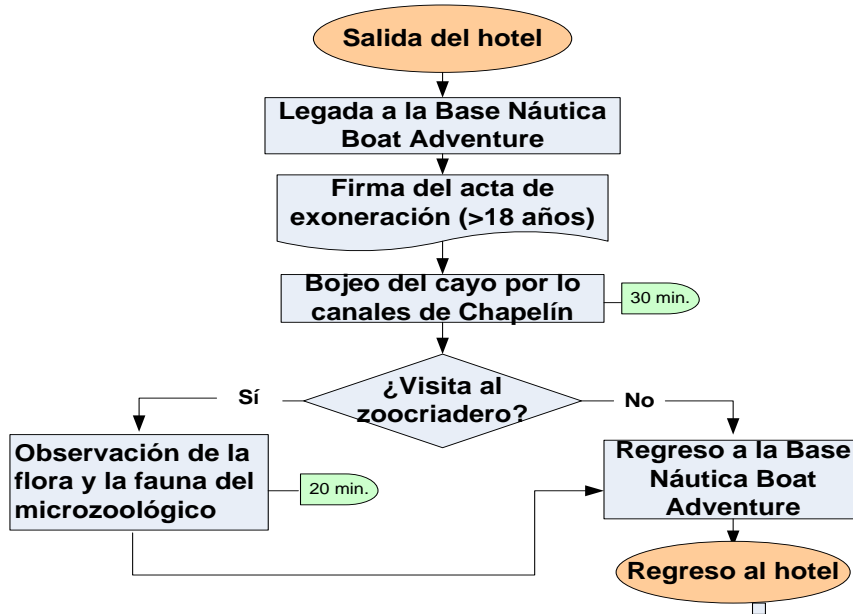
Salida del hotel

Legada a la Base Náutica Boat Adventure

Firma del acta de exoneración (>18 años)

Bojeo del cayo por lo canales de Chapelín

30 min.

¿Visita al zoocriadero?

Sí

No

Observación de la flora y la fauna del microzoológico

20 min.

Regreso a la Base Náutica Boat Adventure

Regreso al hotel